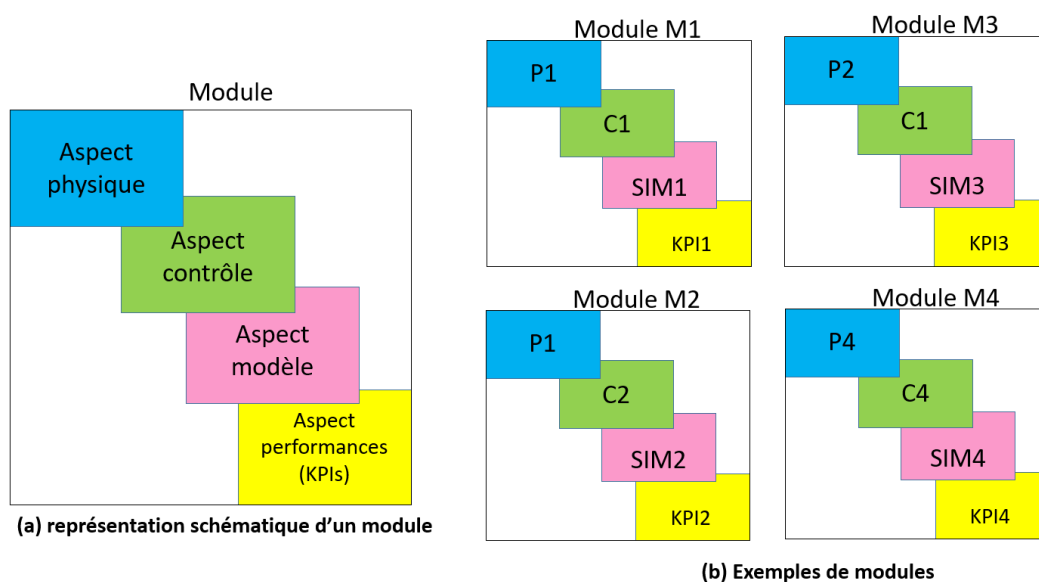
Module

Aspect physique

Aspect contrôle

Aspect modèle

Aspect performances (KPIs)

(a) représentation schématique d'un module

Module M1

P1

C1

SIM1

KPI1

Module M3

P2

C1

SIM3

KPI3

Module M2

P1

C2

SIM2

KPI2

Module M4

P4

C4

SIM4

KPI4

(b) Exemples de modules